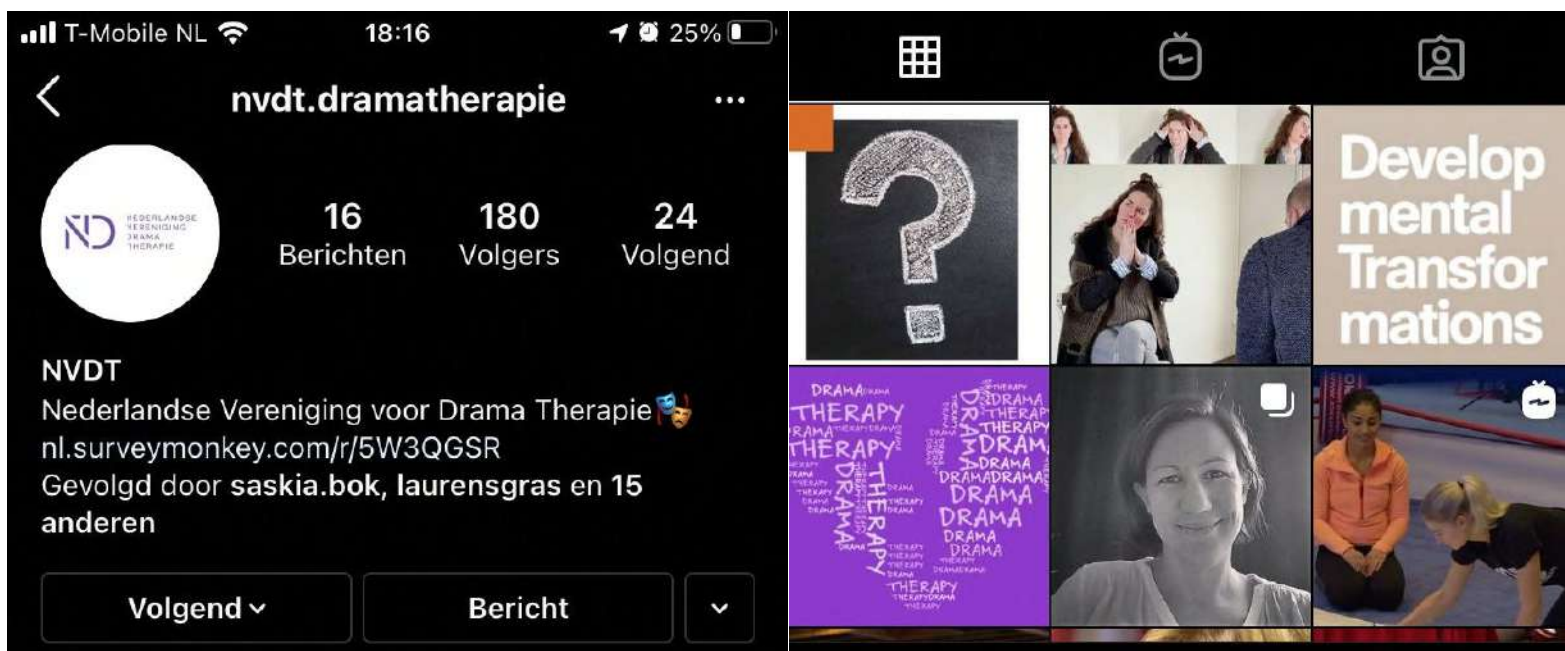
T-Mobile NL 18:16 25%

nvdt.dramatherapie ...

ND NEDERLANDSE VERENIGING DRAMA THERAPIE

16 Berichten 180 Volgers 24 Volgend

NVDT
Nederlandse Vereniging voor Drama Therapie🎭
nl.surveymonkey.com/r/5W3QGSR
Gevolgd door **saskia.bok**, **laurensgras** en **15 anderen**

Volgend ˅ Bericht ˅

Develop mental Transfor mations

DRAMA THERAPY THERAPY DRAMA THERAPY DRAMA THERAPY DRAMA DRAMA DRAMA DRAMA THERAPY